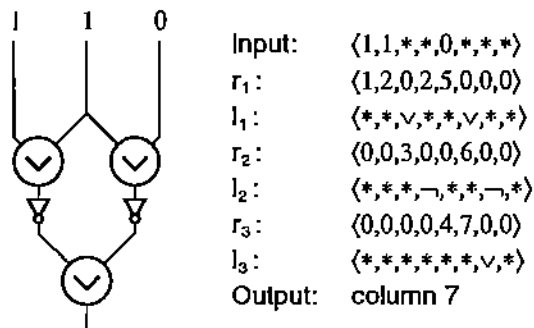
1 1 0

$\vee$ $\vee$

$\vee$

Input: $\langle 1,1,*,*,0,*,*,* \rangle$
$r_1$: $\langle 1,2,0,2,5,0,0,0 \rangle$
$l_1$: $\langle *,*,\vee,*,*,\vee,*,* \rangle$
$r_2$: $\langle 0,0,3,0,0,6,0,0 \rangle$
$l_2$: $\langle *,*,*,\neg,*,*,\neg,* \rangle$
$r_3$: $\langle 0,0,0,0,4,7,0,0 \rangle$
$l_3$: $\langle *,*,*,*,*,*,\vee,* \rangle$
Output: column 7